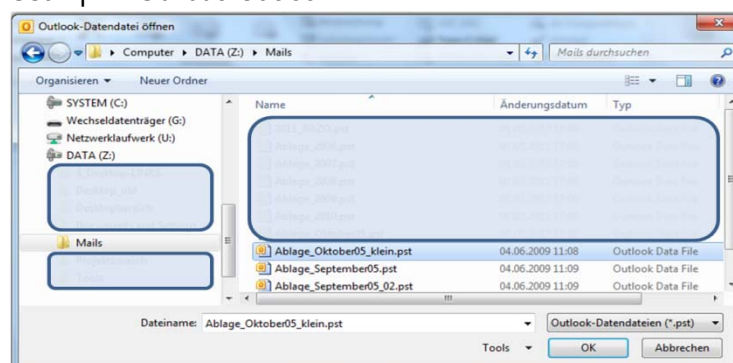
Outlook-Datendatei öffnen

Computer ▸ DATA (Z:) ▸ Mails

Mails durchsuchen

Organisieren ▾ Neuer Ordner

SYSTEM (C:)
Wechseldatenträger (G:)
Netzwerklaufwerk (U:)
DATA (Z:)
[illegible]
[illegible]
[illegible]
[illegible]
Mails
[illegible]
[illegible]

| Name | Änderungsdatum | Typ |
|---|---|---|
| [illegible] | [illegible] | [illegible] |
| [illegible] | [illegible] | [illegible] |
| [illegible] | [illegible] | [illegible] |
| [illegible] | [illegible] | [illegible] |
| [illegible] | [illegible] | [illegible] |
| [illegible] | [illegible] | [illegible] |
| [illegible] | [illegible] | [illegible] |
| Ablage_Oktober05_klein.pst | 04.06.2009 11:08 | Outlook Data File |
| Ablage_September05.pst | 04.06.2009 11:09 | Outlook Data File |
| Ablage_September05_02.pst | 04.06.2009 11:09 | Outlook Data File |

Dateiname: Ablage_Oktober05_klein.pst

Outlook-Datendateien (*.pst)

Tools ▾ OK Abbrechen